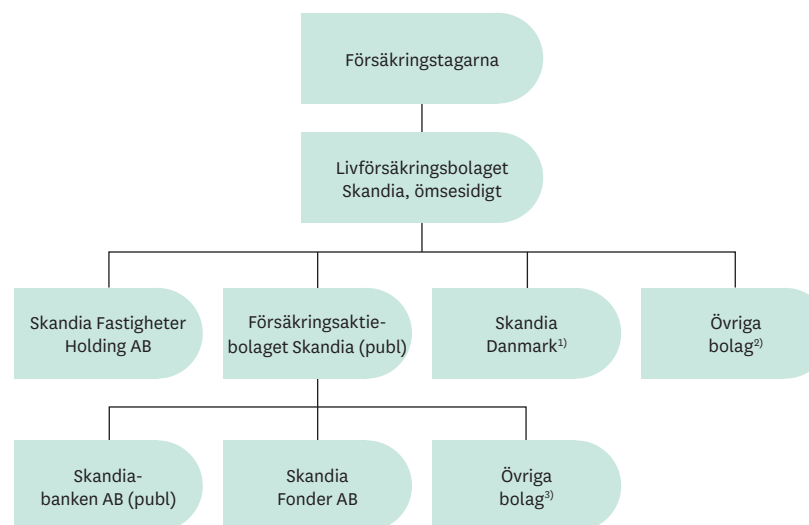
Försäkringstagarna

Livförsäkringsbolaget Skandia, ömsesidigt

Skandia Fastigheter Holding AB

Försäkringsaktiebolaget Skandia (publ)

Skandia Danmark$^{1)}$

Övriga bolag$^{2)}$

Skandiabanken AB (publ)

Skandia Fonder AB

Övriga bolag$^{3)}$